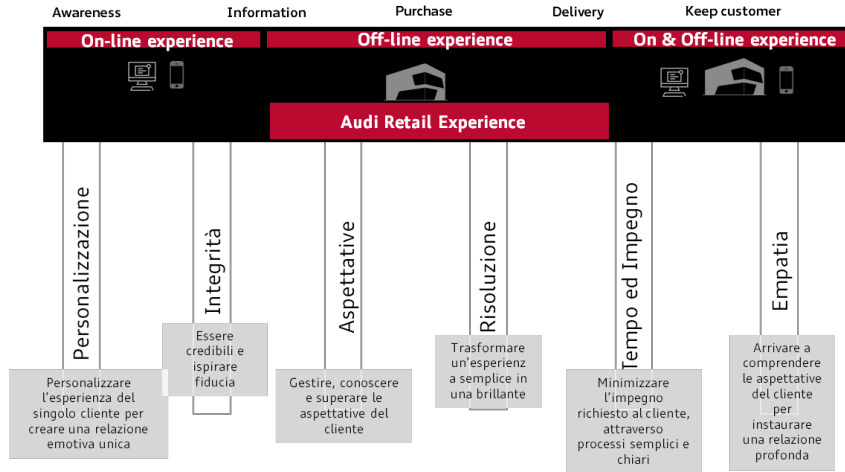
Awareness Information Purchase Delivery Keep customer

On-line experience

Off-line experience

On & Off-line experience

Audi Retail Experience

Personalizzazione

Personalizzare l'esperienza del singolo cliente per creare una relazione emotiva unica

Integrità

Essere credibili e ispirare fiducia

Aspettative

Gestire, conoscere e superare le aspettative del cliente

Risoluzione

Trasformare un'esperienz a semplice in una brillante

Tempo ed Impegno

Minimizzare l'impegno richiesto al cliente, attraverso processi semplici e chiari

Empatia

Arrivare a comprendere le aspettative del cliente per instaurare una relazione profonda